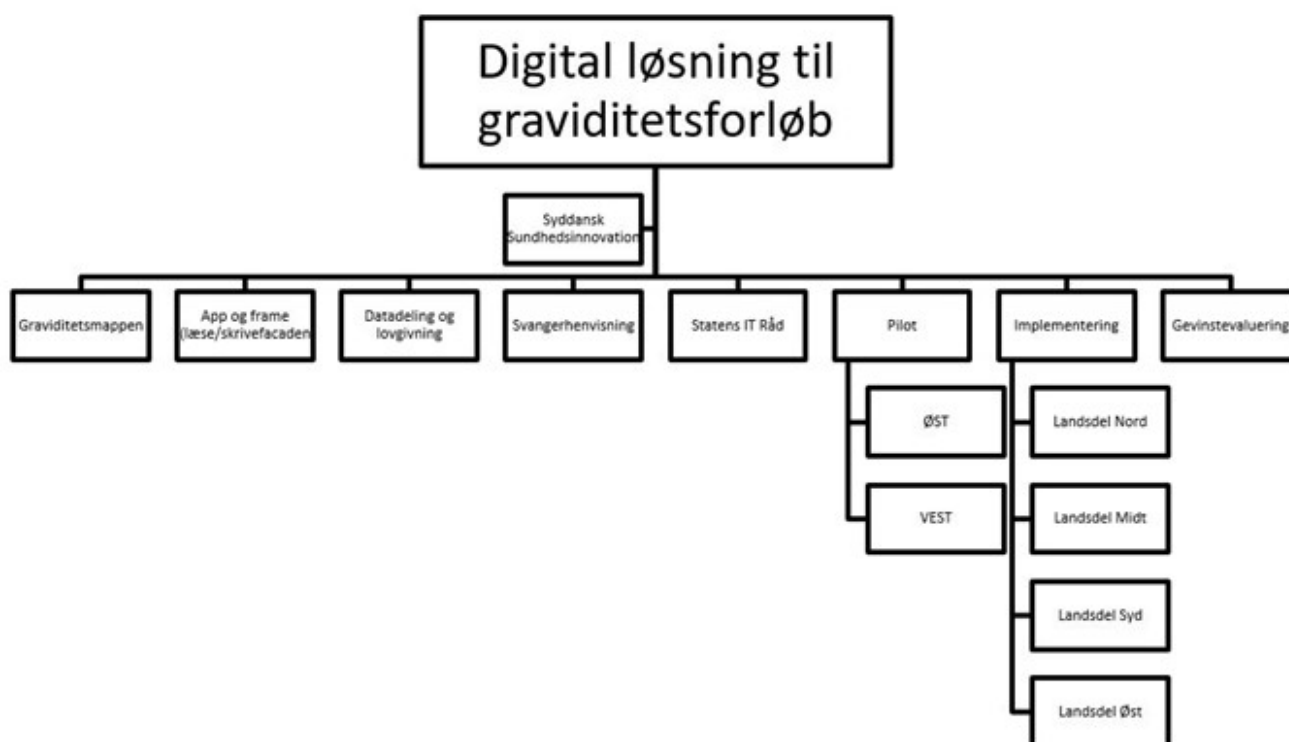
Digital løsning til graviditetsforløb

Syddansk Sundhedsinnovation

Graviditetsmappen

App og frame (læse/skrivefacaden

Datadeling og lovgivning

Svangerhenvisning

Statens IT Råd

Pilot

ØST

VEST

Implementering

Landsdel Nord

Landsdel Midt

Landsdel Syd

Landsdel Øst

Gevinstevaluering